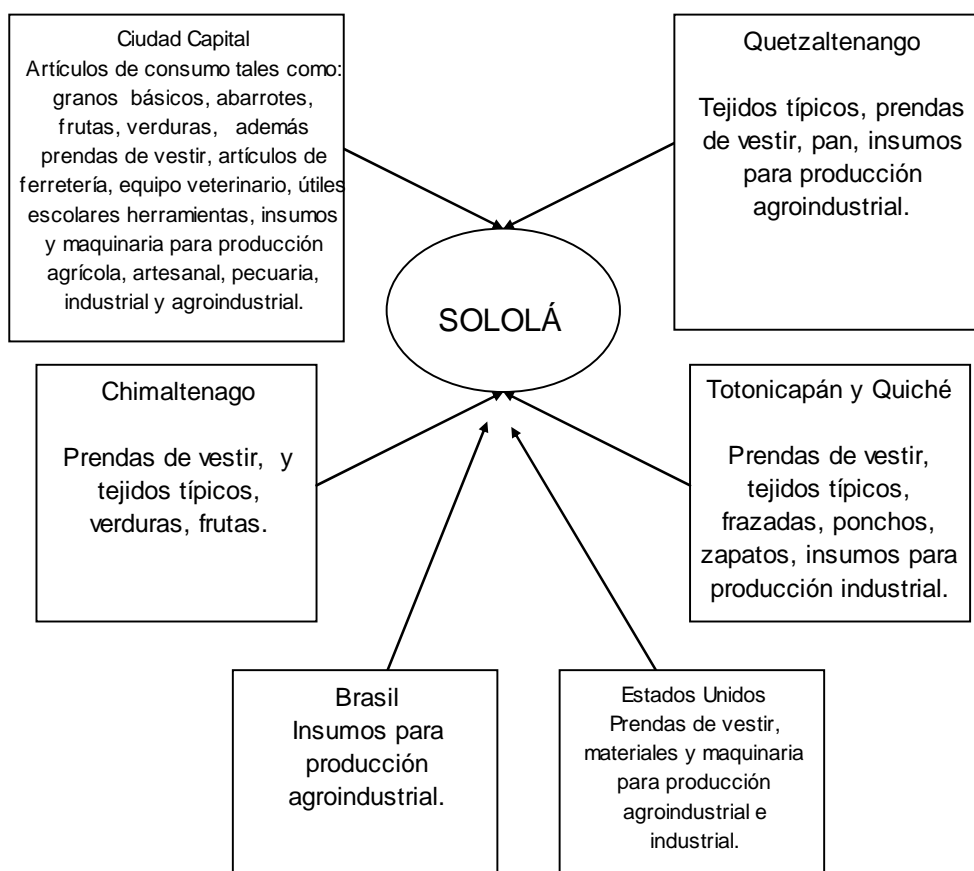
Ciudad Capital
Artículos de consumo tales como: granos básicos, abarrotes, frutas, verduras, además prendas de vestir, artículos de ferretería, equipo veterinario, útiles escolares herramientas, insumos y maquinaria para producción agrícola, artesanal, pecuaria, industrial y agroindustrial.

Quetzaltenango

Tejidos típicos, prendas de vestir, pan, insumos para producción agroindustrial.

SOLOLÁ

Chimaltenago

Prendas de vestir, y tejidos típicos, verduras, frutas.

Totonicapán y Quiché

Prendas de vestir, tejidos típicos, frazadas, ponchos, zapatos, insumos para producción industrial.

Brasil
Insumos para producción agroindustrial.

Estados Unidos
Prendas de vestir, materiales y maquinaria para producción agroindustrial e industrial.